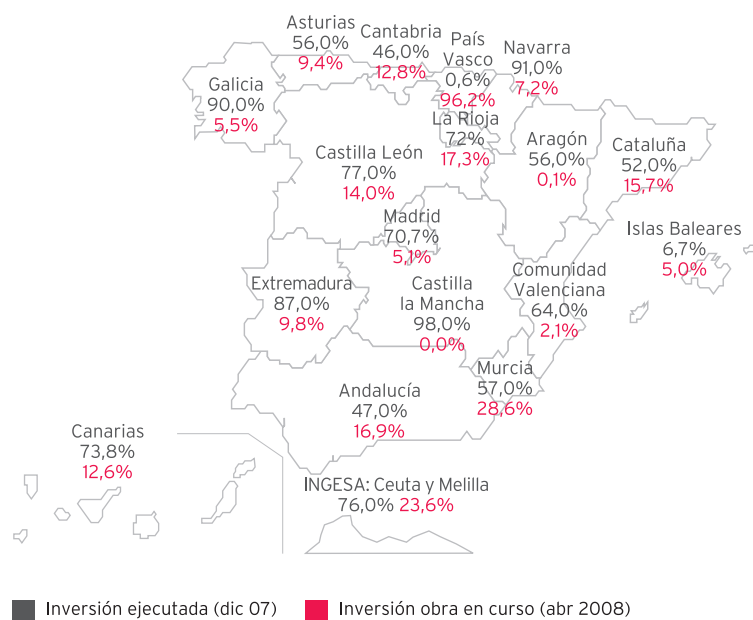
Asturias
56,0%
9,4%

Cantabria
46,0%
12,8%

País Vasco
0,6%
96,2%

Navarra
91,0%
7,2%

Galicia
90,0%
5,5%

La Rioja
72%
17,3%

Castilla León
77,0%
14,0%

Aragón
56,0%
0,1%

Cataluña
52,0%
15,7%

Madrid
70,7%
5,1%

Islas Baleares
6,7%
5,0%

Extremadura
87,0%
9,8%

Castilla la Mancha
98,0%
0,0%

Comunidad Valenciana
64,0%
2,1%

Murcia
57,0%
28,6%

Andalucía
47,0%
16,9%

Canarias
73,8%
12,6%

INGESA: Ceuta y Melilla
76,0% 23,6%

Inversión ejecutada (dic 07)
Inversión obra en curso (abr 2008)